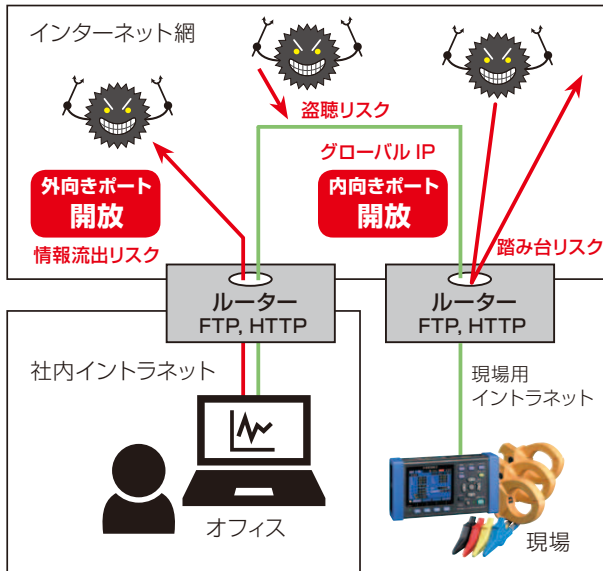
インターネット網

盗聴リスク

グローバル IP

外向きポート
開放

内向きポート
開放

情報流出リスク

踏み台リスク

ルーター
FTP, HTTP

ルーター
FTP, HTTP

社内イントラネット

現場用
イントラネット

オフィス

現場